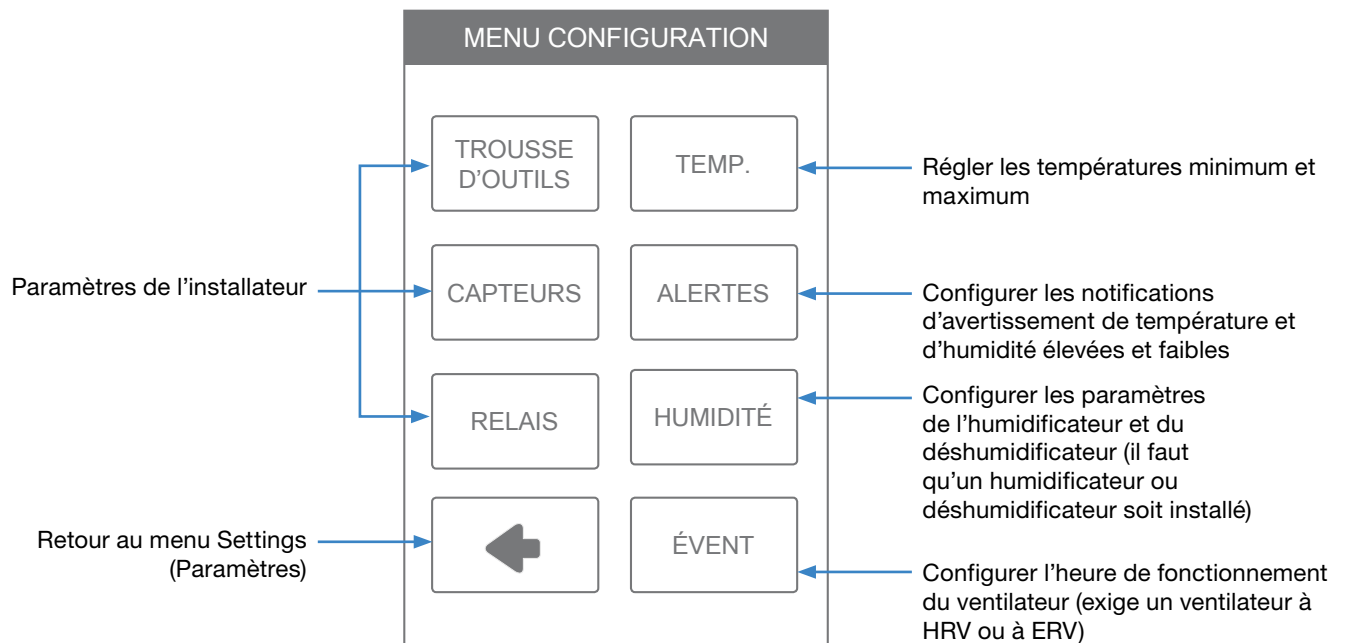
MENU CONFIGURATION

TROUSSE D'OUTILS

TEMP.

Régler les températures minimum et maximum

Paramètres de l'installateur

CAPTEURS

ALERTES

Configurer les notifications d'avertissement de température et d'humidité élevées et faibles

RELAIS

HUMIDITÉ

Configurer les paramètres de l'humidificateur et du déshumidificateur (il faut qu'un humidificateur ou déshumidificateur soit installé)

Retour au menu Settings (Paramètres)

ÉVENT

Configurer l'heure de fonctionnement du ventilateur (exige un ventilateur à HRV ou à ERV)